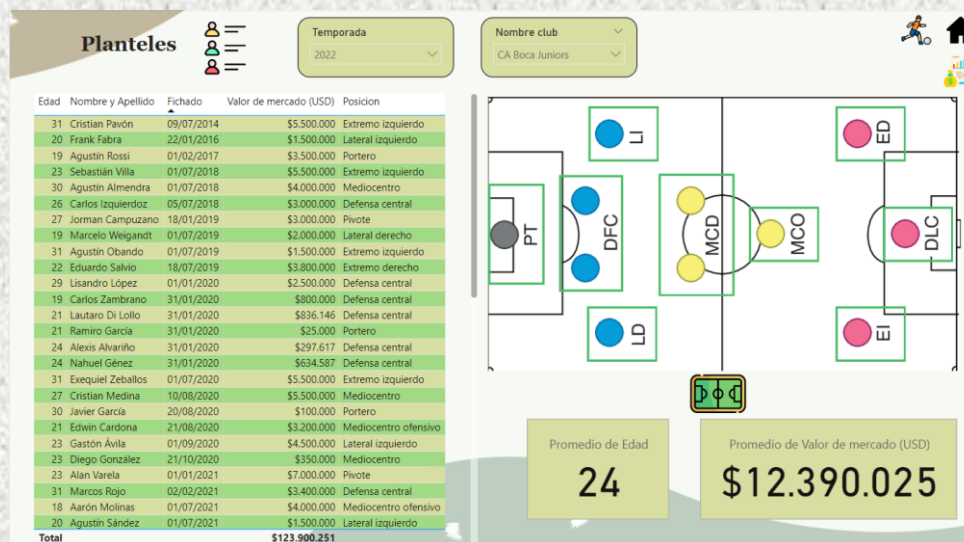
Planteles

Temporada
2022

Nombre club
CA Boca Juniors

| Edad | Nombre y Apellido | Fichado | Valor de mercado (USD) | Posicion |
|---|---|---|---|---|
| 31 | Cristian Pavón | 09/07/2014 | $5.500.000 | Extremo izquierdo |
| 20 | Frank Fabra | 22/01/2016 | $1.500.000 | Lateral izquierdo |
| 19 | Agustín Rossi | 01/02/2017 | $3.500.000 | Portero |
| 23 | Sebastián Villa | 01/07/2018 | $5.500.000 | Extremo izquierdo |
| 30 | Agustín Almendra | 01/07/2018 | $4.000.000 | Mediocentro |
| 26 | Carlos Izquierdoz | 05/07/2018 | $3.000.000 | Defensa central |
| 27 | Jorman Campuzano | 18/01/2019 | $3.000.000 | Pivote |
| 19 | Marcelo Weigandt | 01/07/2019 | $2.000.000 | Lateral derecho |
| 31 | Agustín Obando | 01/07/2019 | $1.500.000 | Extremo izquierdo |
| 22 | Eduardo Salvio | 18/07/2019 | $3.800.000 | Extremo derecho |
| 29 | Lisandro López | 01/01/2020 | $2.500.000 | Defensa central |
| 19 | Carlos Zambrano | 31/01/2020 | $800.000 | Defensa central |
| 21 | Lautaro Di Lollo | 31/01/2020 | $836.146 | Defensa central |
| 21 | Ramiro García | 31/01/2020 | $25.000 | Portero |
| 24 | Alexis Alvariño | 31/01/2020 | $297.617 | Defensa central |
| 24 | Nahuel Génez | 31/01/2020 | $634.587 | Defensa central |
| 31 | Exequiel Zeballos | 01/07/2020 | $5.500.000 | Extremo izquierdo |
| 27 | Cristian Medina | 10/08/2020 | $5.500.000 | Mediocentro |
| 30 | Javier García | 20/08/2020 | $100.000 | Portero |
| 21 | Edwin Cardona | 21/08/2020 | $3.200.000 | Mediocentro ofensivo |
| 23 | Gastón Ávila | 01/09/2020 | $4.500.000 | Lateral izquierdo |
| 23 | Diego González | 21/10/2020 | $350.000 | Mediocentro |
| 23 | Alan Varela | 01/01/2021 | $7.000.000 | Pivote |
| 31 | Marcos Rojo | 02/02/2021 | $3.400.000 | Defensa central |
| 18 | Aarón Molinas | 01/07/2021 | $4.000.000 | Mediocentro ofensivo |
| 20 | Agustín Sández | 01/07/2021 | $1.500.000 | Lateral izquierdo |
| Total | | | $123.900.251 | |

LI
ED
PT
DFC
MCD
MCO
DLC
LD
EI

Promedio de Edad
24

Promedio de Valor de mercado (USD)
$12.390.025